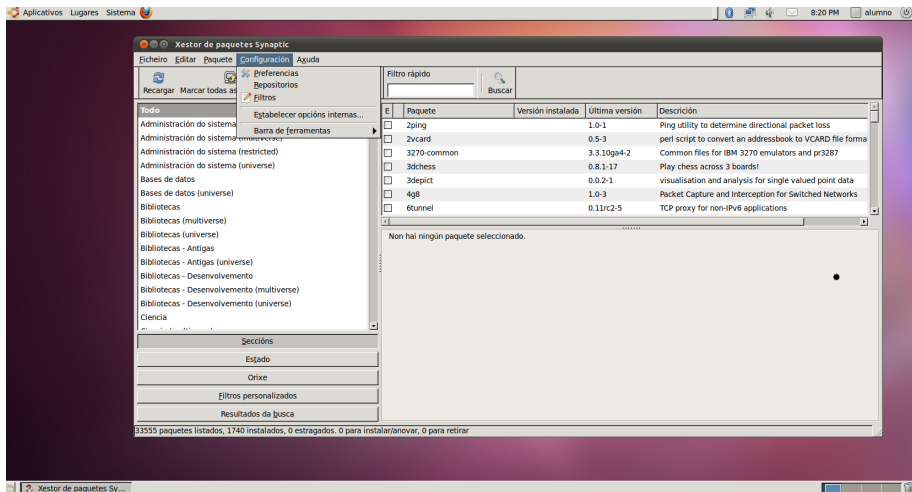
Aplicativos Lugares Sistema

8:20 PM alumno

Xestor de paquetes Synaptic

Ficheiro Editar Paquete Configuración Axuda

Recargar Marcar todas as

Preferencias
Repositorios
Filtros
Establecer opcións internas...
Barra de ferramentas

Filtro rápido

Buscar

Todo
Administración do sistema
Administración do sistema (multiverse)
Administración do sistema (restricted)
Administración do sistema (universe)
Bases de datos
Bases de datos (universe)
Bibliotecas
Bibliotecas (multiverse)
Bibliotecas (universe)
Bibliotecas - Antigas
Bibliotecas - Antigas (universe)
Bibliotecas - Desenvolvemento
Bibliotecas - Desenvolvemento (multiverse)
Bibliotecas - Desenvolvemento (universe)
Ciencia

| E | Paquete | Versión instalada | Última versión | Descrición |
|---|---|---|---|---|
| | 2ping | | 1.0-1 | Ping utility to determine directional packet loss |
| | 2vcard | | 0.5-3 | perl script to convert an addressbook to VCARD file forma |
| | 3270-common | | 3.3.10ga4-2 | Common files for IBM 3270 emulators and pr3287 |
| | 3dchess | | 0.8.1-17 | Play chess across 3 boards! |
| | 3depict | | 0.0.2-1 | visualisation and analysis for single valued point data |
| | 4g8 | | 1.0-3 | Packet Capture and Interception for Switched Networks |
| | 6tunnel | | 0.11rc2-5 | TCP proxy for non-IPv6 applications |

Non hai ningún paquete seleccionado.

Seccións
Estado
Orixe
Filtros personalizados
Resultados da busca

33555 paquetes listados, 1740 instalados, 0 estragados. 0 para instalar/anovar, 0 para retirar

Xestor de paquetes Sy...